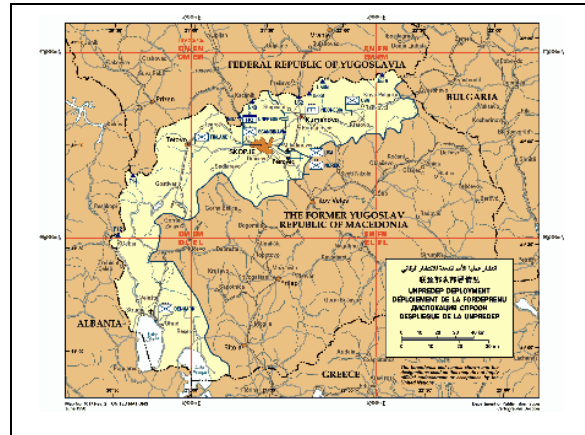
FEDERAL REPUBLIC OF YUGOSLAVIA

BULGARIA

SKOPJE

Tetovo

Kumanovo

THE FORMER YUGOSLAV REPUBLIC OF MACEDONIA

ALBANIA

GREECE

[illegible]

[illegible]

UNPREDEP DEPLOYMENT

DÉPLOIEMENT DE LA FORDEPRENU

ДИСЛОКАЦИЯ СПРООН

DESPLIEGUE DE LA UNPREDEP

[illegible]